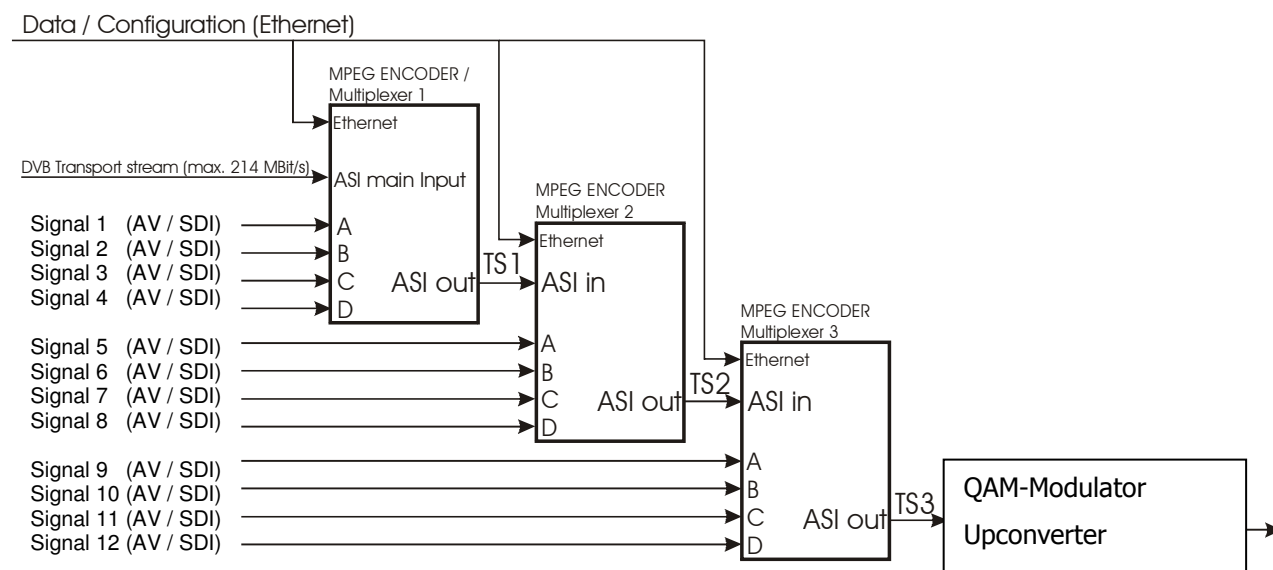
Data / Configuration (Ethernet)

MPEG ENCODER / Multiplexer 1
Ethernet
DVB Transport stream (max. 214 MBit/s)
ASI main Input
Signal 1 (AV / SDI)
Signal 2 (AV / SDI)
Signal 3 (AV / SDI)
Signal 4 (AV / SDI)
A
B
C
D
ASI out
TS1

MPEG ENCODER Multiplexer 2
Ethernet
ASI in
Signal 5 (AV / SDI)
Signal 6 (AV / SDI)
Signal 7 (AV / SDI)
Signal 8 (AV / SDI)
A
B
C
D
ASI out
TS2

MPEG ENCODER Multiplexer 3
Ethernet
ASI in
Signal 9 (AV / SDI)
Signal 10 (AV / SDI)
Signal 11 (AV / SDI)
Signal 12 (AV / SDI)
A
B
C
D
ASI out
TS3

QAM-Modulator
Upconverter